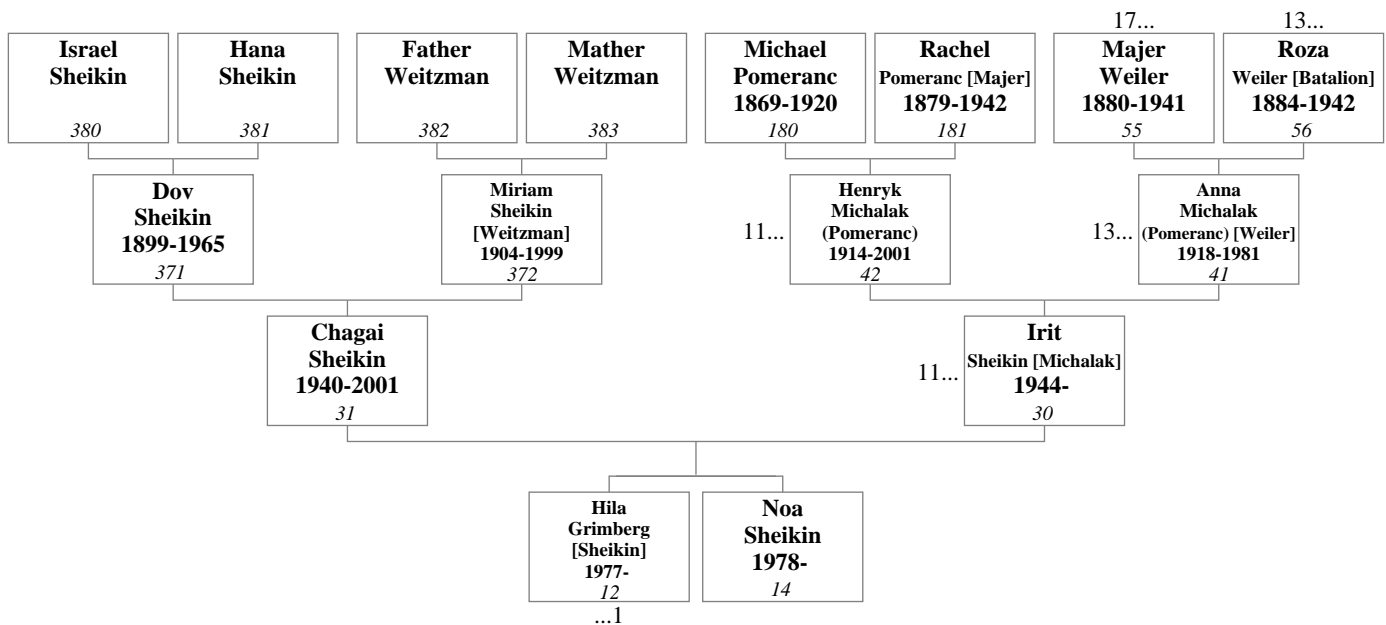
Israel Sheikin
380

Hana Sheikin
381

Father Weitzman
382

Mather Weitzman
383

Michael Pomeranc
1869-1920
180

Rachel
Pomeranc [Majer]
1879-1942
181

17...
Majer Weiler
1880-1941
55

13...
Roza
Weiler [Batalion]
1884-1942
56

Dov Sheikin
1899-1965
371

Miriam Sheikin [Weitzman]
1904-1999
372

11...
Henryk Michalak (Pomeranc)
1914-2001
42

13...
Anna Michalak (Pomeranc) [Weiler]
1918-1981
41

Chagai Sheikin
1940-2001
31

11...
Irit
Sheikin [Michalak]
1944-
30

Hila Grimberg [Sheikin]
1977-
12
...1

Noa Sheikin
1978-
14